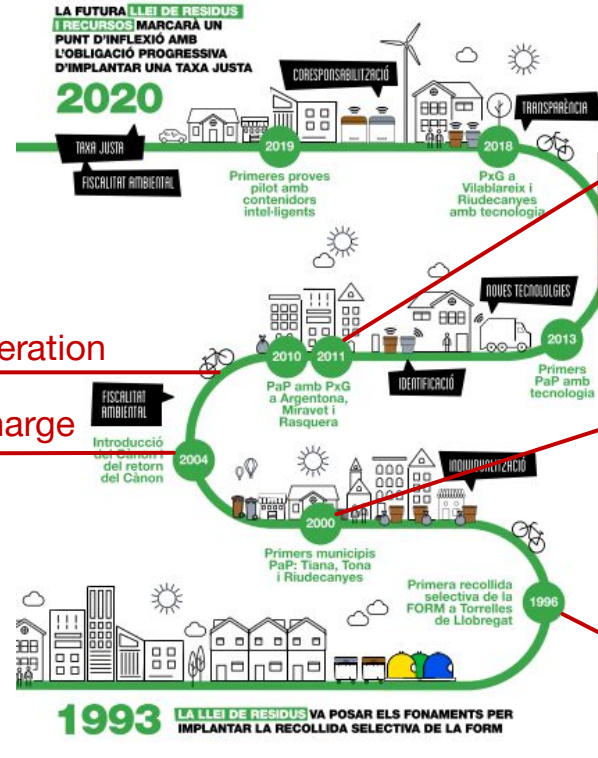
LA FUTURA LLEI DE RESIDUS I RECURSOS MARCARÀ UN PUNT D'INFLEXIÓ AMB L'OBLIGACIÓ PROGRESSIVA D'IMPLANTAR UNA TAXA JUSTA

2020

CORESPONSABILITZACIÓ

TRANSPARÈNCIA

TAXA JUSTA

FISCALITAT AMBIENTAL

2019

Primeres proves pilot amb contenidors intel·ligents

2018

PxG a Vilablareix i Riudecanyes amb tecnologia

NOVES TECNOLOGIES

eration

2010

2011

PaP amb PxG a Argentona, Miravet i Rasquera

IDENTIFICACIÓ

2013

Primers PaP amb tecnologia

arge

FISCALITAT AMBIENTAL

Introducció del Cànon i del retorn del Cànon

2004

INDIVIDUALITZACIÓ

2000

Primers municipis PaP: Tiana, Tona i Riudecanyes

Primera recollida selectiva de la FORM a Torrelles de Llobregat

1996

1993 LA LLEI DE RESIDUS VA POSAR ELS FONAMENTS PER IMPLANTAR LA RECOLLIDA SELECTIVA DE LA FORM